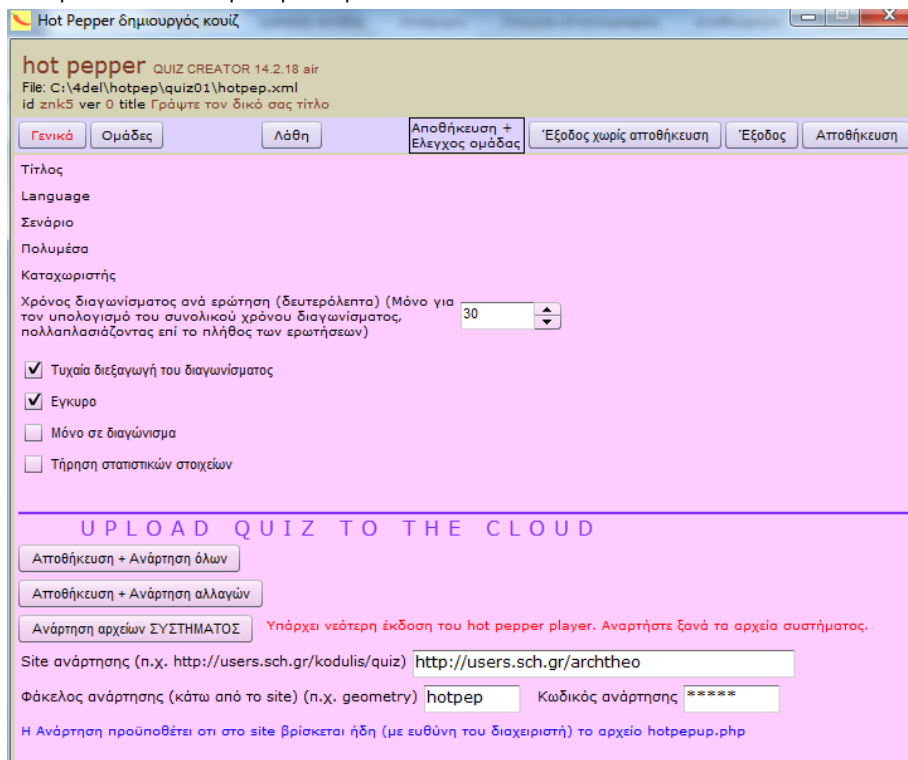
Hot Pepper δημιουργός κουίζ

hot pepper QUIZ CREATOR 14.2.18 air
File: C:\4del\hotpep\quiz01\hotpep.xml
id znk5 ver 0 title Γράφτε τον δικό σας τίτλο

Γενικά
Ομάδες
Λάθη
Αποθήκευση + Ελεγχος ομάδας
Έξοδος χωρίς αποθήκευση
Έξοδος
Αποθήκευση

Τίτλος
Language
Σενάριο
Πολυμέσα
Καταχωριστής
Χρόνος διαγωνίσματος ανά ερώτηση (δευτερόλεπτα) (Μόνο για τον υπολογισμό του συνολικού χρόνου διαγωνίσματος, πολλαπλασιάζοντας επί το πλήθος των ερωτήσεων)
30

Τυχαία διεξαγωγή του διαγωνίσματος
Εγκυρο
Μόνο σε διαγώνισμα
Τήρηση στατιστικών στοιχείων

UPLOAD QUIZ TO THE CLOUD

Αποθήκευση + Ανάρτηση όλων
Αποθήκευση + Ανάρτηση αλλαγών
Ανάρτηση αρχείων ΣΥΣΤΗΜΑΤΟΣ
Υπάρχει νεότερη έκδοση του hot pepper player. Αναρτήστε ξανά τα αρχεία συστήματος.
Site ανάρτησης (π.χ. http://users.sch.gr/kodulis/quiz) http://users.sch.gr/archtheo
Φάκελος ανάρτησης (κάτω από το site) (π.χ. geometry) hotpep
Κωδικός ανάρτησης *****
Η Ανάρτηση προϋποθέτει οτι στο site βρίσκεται ήδη (με ευθύνη του διαχειριστή) το αρχείο hotpepup.php